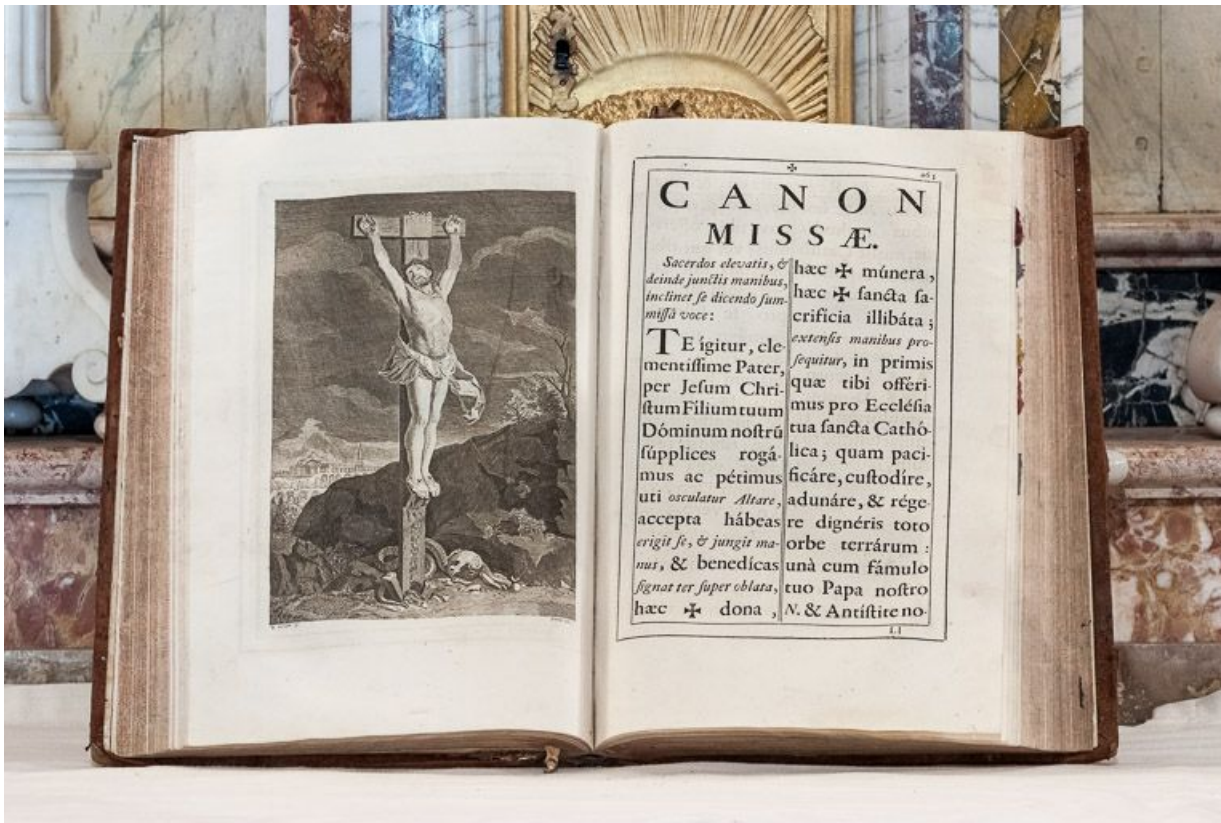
CANON
MISSÆ.

Sacerdos elevatis, & deinde junctis manibus, inclinet se dicendo summissâ voce:

TE ígitur, clementissime Pater, per Jesum Christum Filium tuum Dóminum nostrú súpplices rogámus ac pétimus uti osculatur Altare, accepta hábeas erigit se, & jungit manus, & benedícas signat ter super oblata, hæc ✠ dona, hæc ✠ múnera, hæc ✠ sancta sacrificia illibáta; extensis manibus prosequitur, in primis quæ tibi offérimus pro Ecclésia tua sancta Cathólica; quam pacificáre, custodíre, adunáre, & régere dignéris toto orbe terrárum: unà cum fámulo tuo Papa nostro N. & Antístite no-

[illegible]